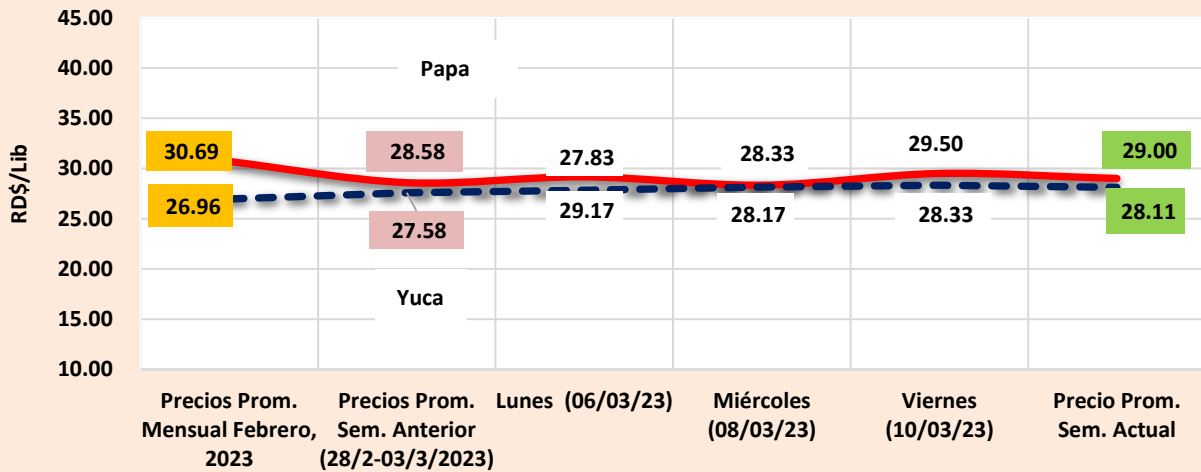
45.00
40.00
35.00
30.00
25.00
20.00
15.00
10.00

RD$/Lib

Papa

Yuca

30.69
26.96
28.58
27.58
27.83
29.17
28.33
28.17
29.50
28.33
29.00
28.11

Precios Prom. Mensual Febrero, 2023

Precios Prom. Sem. Anterior (28/2-03/3/2023)

Lunes (06/03/23)

Miércoles (08/03/23)

Viernes (10/03/23)

Precio Prom. Sem. Actual